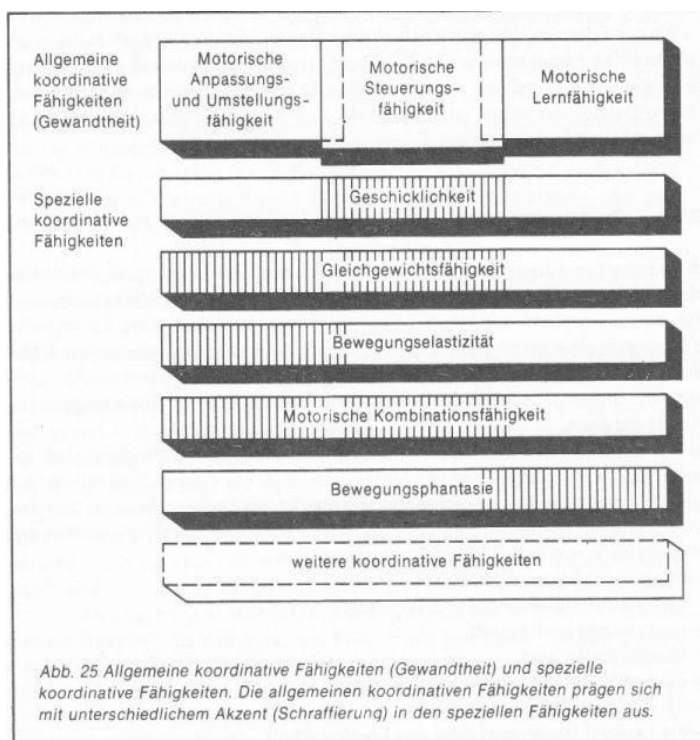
Allgemeine koordinative Fähigkeiten (Gewandtheit)

Motorische Anpassungs- und Umstellungsfähigkeit

Motorische Steuerungsfähigkeit

Motorische Lernfähigkeit

Spezielle koordinative Fähigkeiten

Geschicklichkeit

Gleichgewichtsfähigkeit

Bewegungselastizität

Motorische Kombinationsfähigkeit

Bewegungsphantasie

weitere koordinative Fähigkeiten

Abb. 25 Allgemeine koordinative Fähigkeiten (Gewandtheit) und spezielle koordinative Fähigkeiten. Die allgemeinen koordinativen Fähigkeiten prägen sich mit unterschiedlichem Akzent (Schraffierung) in den speziellen Fähigkeiten aus.